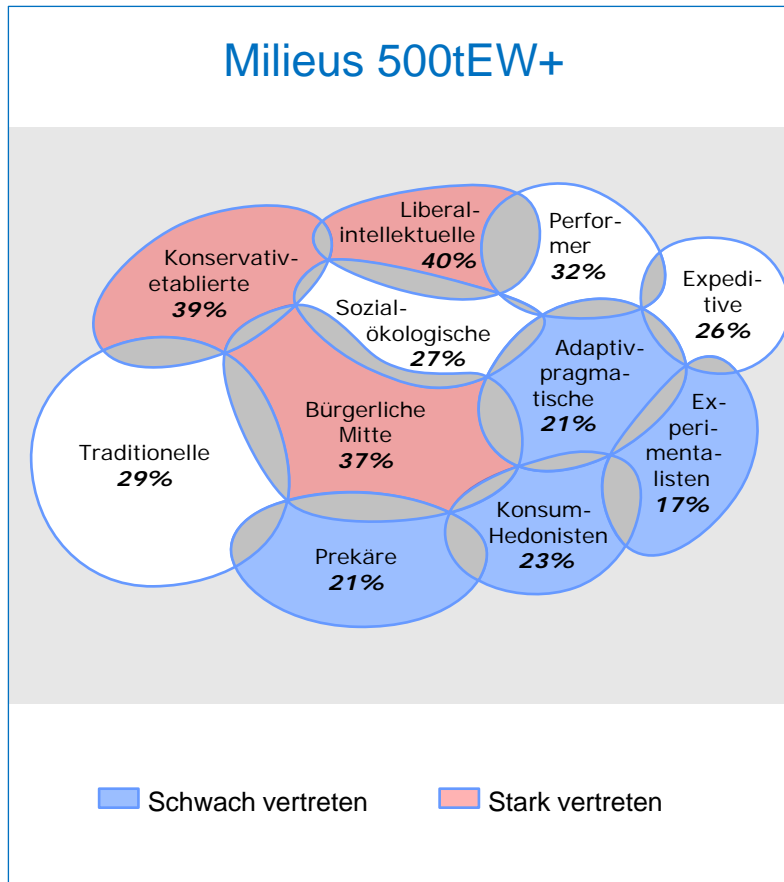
Milieus 500tEW+

Konservativetablierte
39%

Liberalintellektuelle
40%

Performer
32%

Expeditive
26%

Sozialökologische
27%

Adaptivpragmatische
21%

Traditionelle
29%

Bürgerliche Mitte
37%

Experimentalisten
17%

Konsum-Hedonisten
23%

Prekäre
21%

Schwach vertreten
Stark vertreten